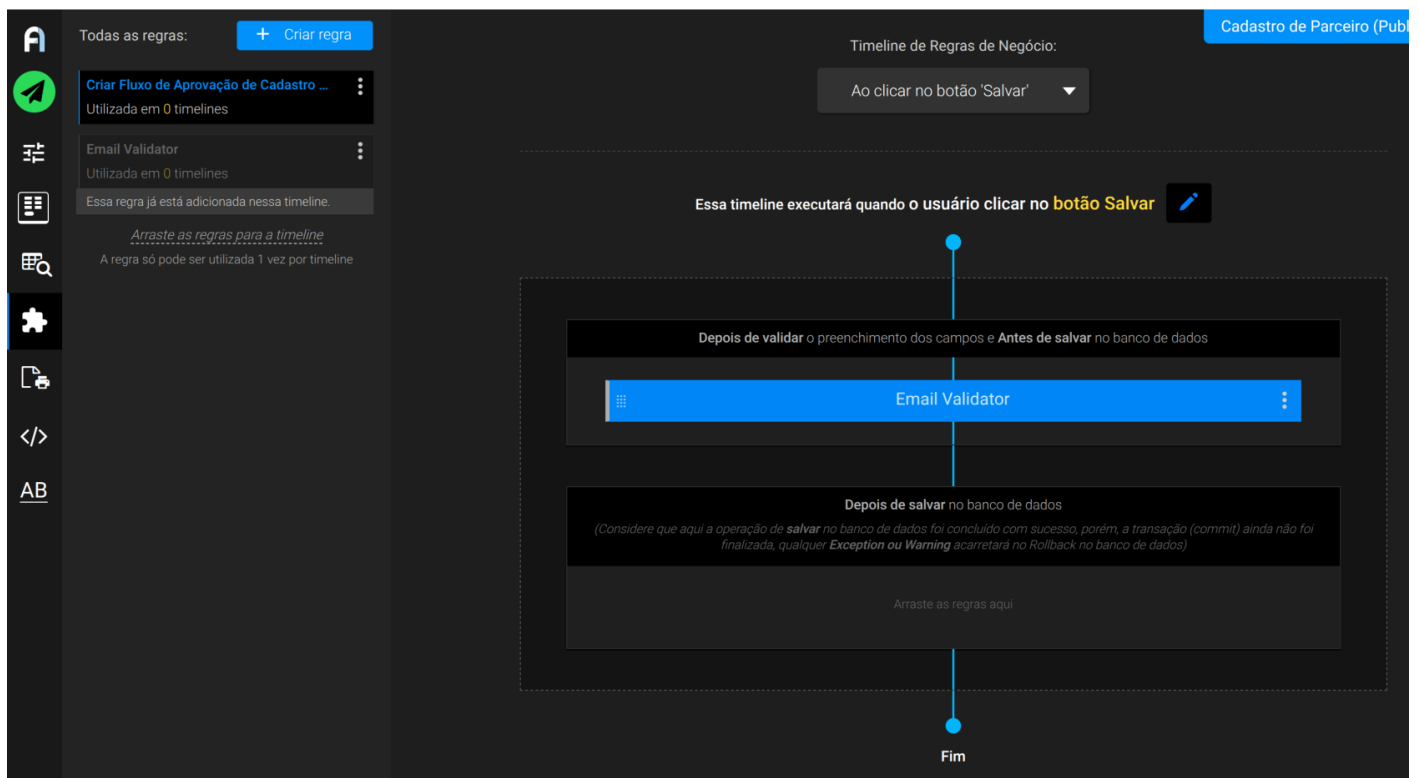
Todas as regras:

+ Criar regra

Criar Fluxo de Aprovação de Cadastro ...
Utilizada em 0 timelines

Email Validator
Utilizada em 0 timelines

Essa regra já está adicionada nessa timeline.

Arraste as regras para a timeline
A regra só pode ser utilizada 1 vez por timeline

AB

Cadastro de Parceiro (Publ

Timeline de Regras de Negócio:

Ao clicar no botão 'Salvar'

Essa timeline executará quando o usuário clicar no botão Salvar

Depois de validar o preenchimento dos campos e Antes de salvar no banco de dados

Email Validator

Depois de salvar no banco de dados

(Considere que aqui a operação de salvar no banco de dados foi concluído com sucesso, porém, a transação (commit) ainda não foi finalizada, qualquer Exception ou Warning acarretará no Rollback no banco de dados)

Arraste as regras aqui

Fim